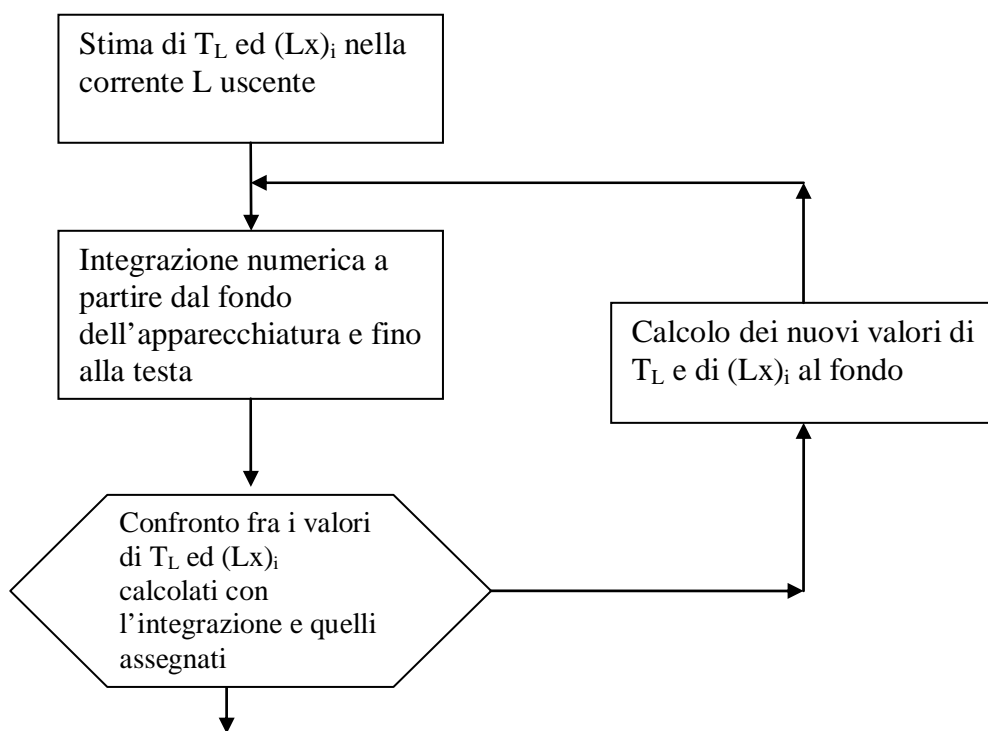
Stima di $T_L$ ed $(Lx)_i$ nella corrente L uscente

Integrazione numerica a partire dal fondo dell'apparecchiatura e fino alla testa

Calcolo dei nuovi valori di $T_L$ e di $(Lx)_i$ al fondo

Confronto fra i valori di $T_L$ ed $(Lx)_i$ calcolati con l'integrazione e quelli assegnati